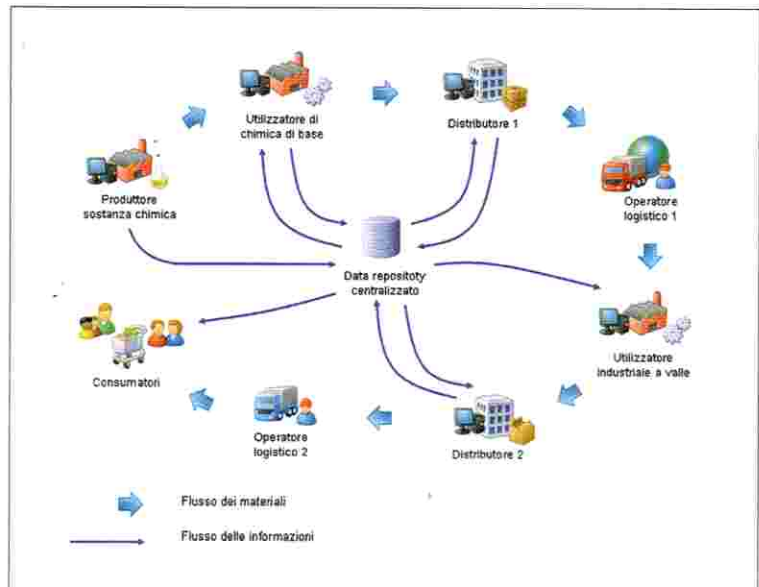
Utilizzatore di chimica di base

Distributore 1

Produttore sostanza chimica

Operatore logistico 1

Data repositoty centralizzato

Consumatori

Utilizzatore industriale a valle

Operatore logistico 2

Distributore 2

Flusso dei materiali

Flusso delle informazioni